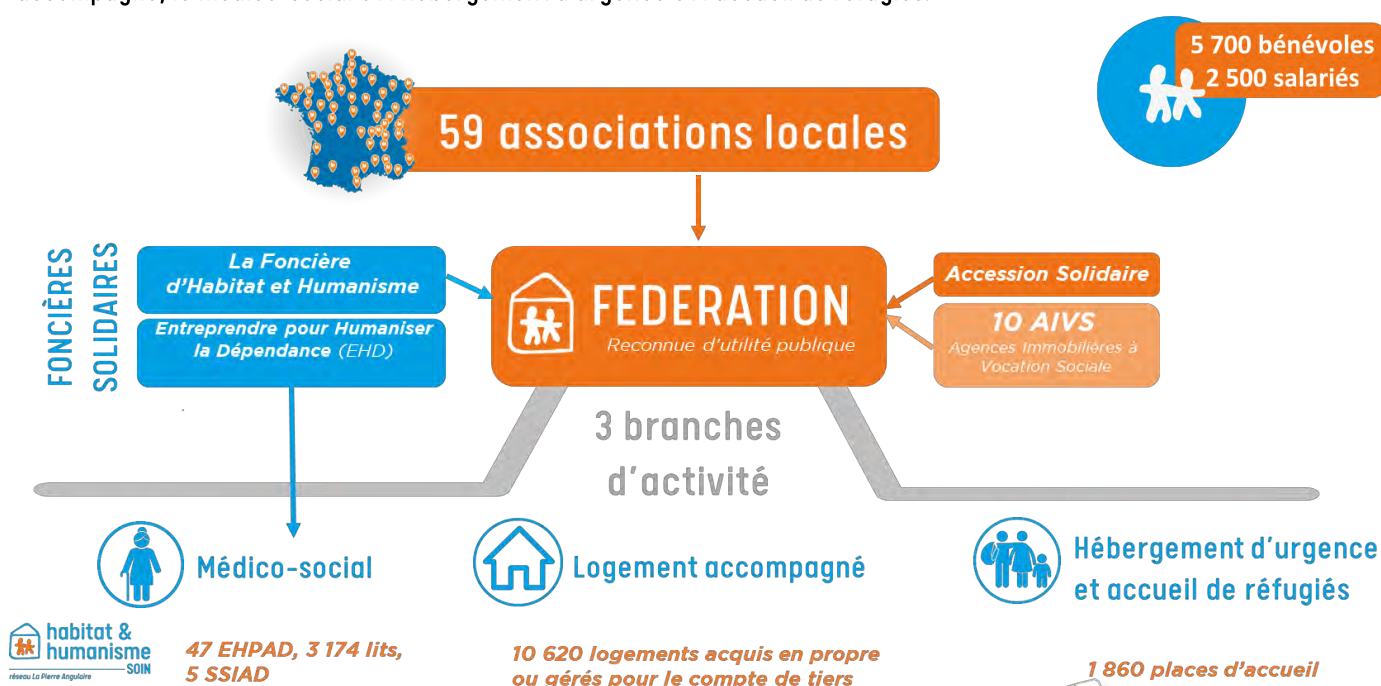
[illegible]

5 700 bénévoles
2 500 salariés

59 associations locales

FONCIÈRES SOLIDAIRES

La Foncière d'Habitat et Humanisme

Entreprendre pour Humaniser la Dépendance (EHD)

FEDERATION
Reconnue d'utilité publique

Accession Solidaire

10 AIVS
Agences Immobilières à Vocation Sociale

3 branches d'activité

Médico-social

Logement accompagné

Hébergement d'urgence et accueil de réfugiés

habitat & humanisme SOIN
réseau La Pierre Angulaire

47 EHPAD, 3 174 lits, 5 SSIAD

10 620 logements acquis en propre ou gérés pour le compte de tiers

1 860 places d'accueil